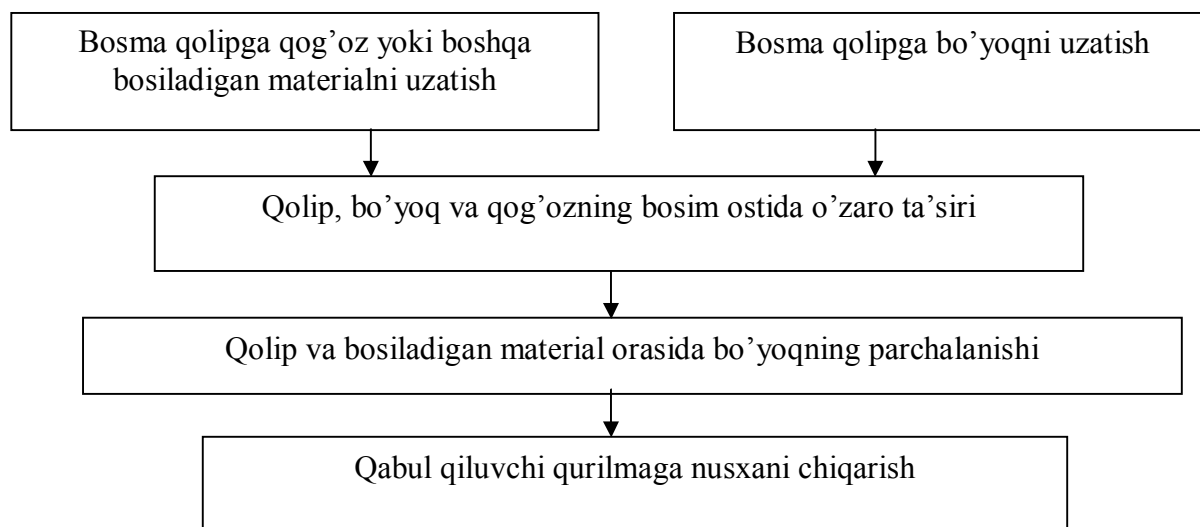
Bosma qolipga qog’oz yoki boshqa bosiladigan materialni uzatish

Bosma qolipga bo’yoqni uzatish

Qolip, bo’yoq va qog’ozning bosim ostida o’zaro ta’siri

Qolip va bosiladigan material orasida bo’yoqning parchalanishi

Qabul qiluvchi qurilmaga nusxani chiqarish